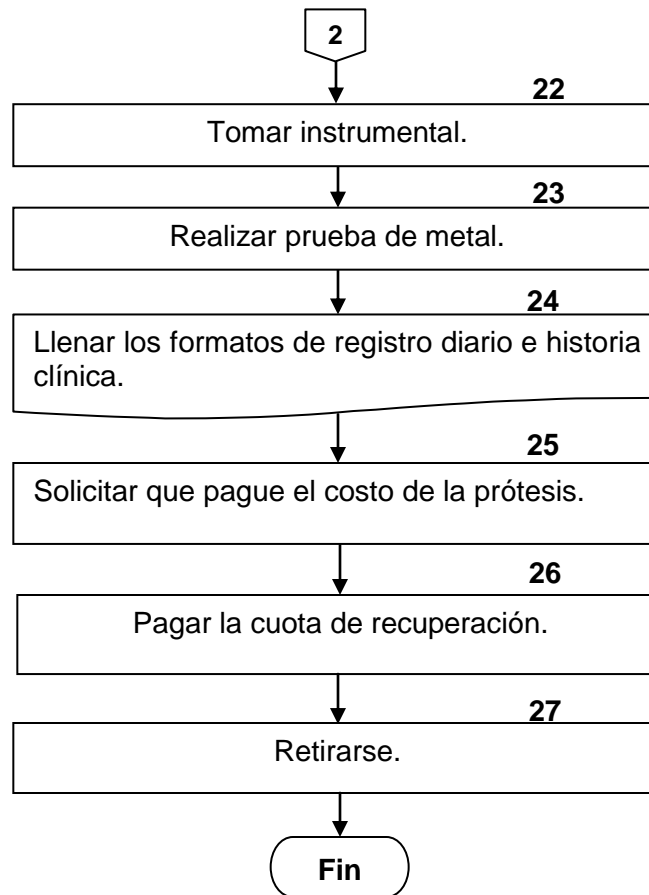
2

22

Tomar instrumental.

23

Realizar prueba de metal.

24

Llenar los formatos de registro diario e historia clínica.

25

Solicitar que pague el costo de la prótesis.

26

Pagar la cuota de recuperación.

27

Retirarse.

Fin